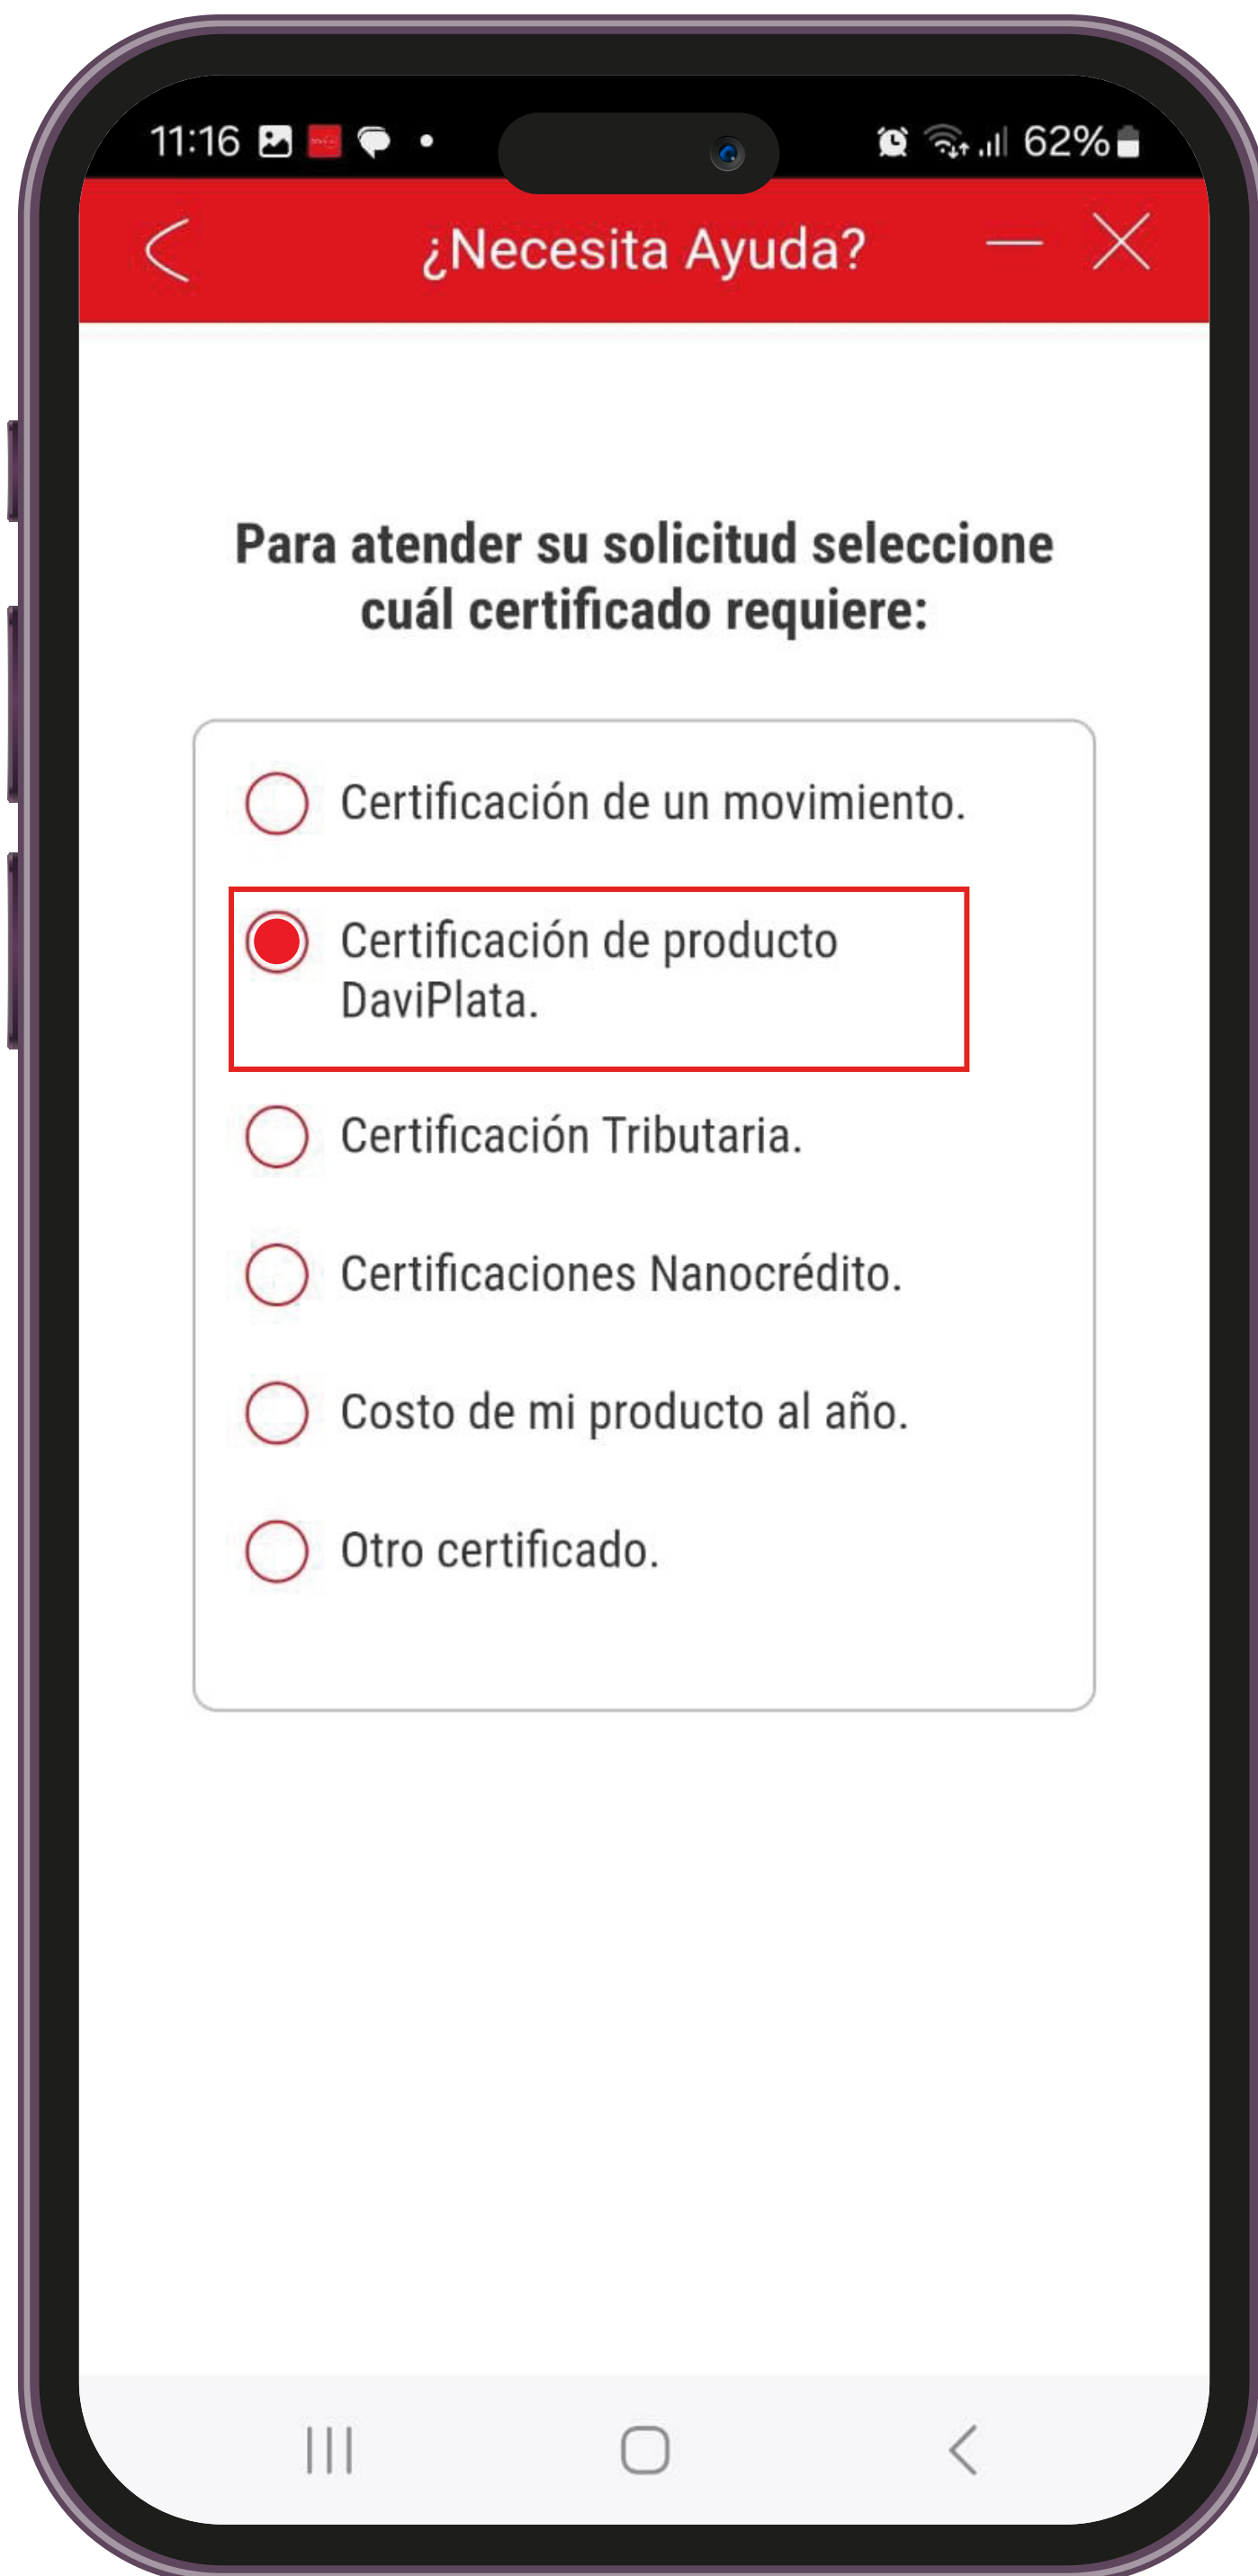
11:16 • 62%

¿Necesita Ayuda?

Para atender su solicitud seleccione cuál certificado requiere:

Certificación de un movimiento.

Certificación de producto DaviPlata.

Certificación Tributaria.

Certificaciones Nanocrédito.

Costo de mi producto al año.

Otro certificado.